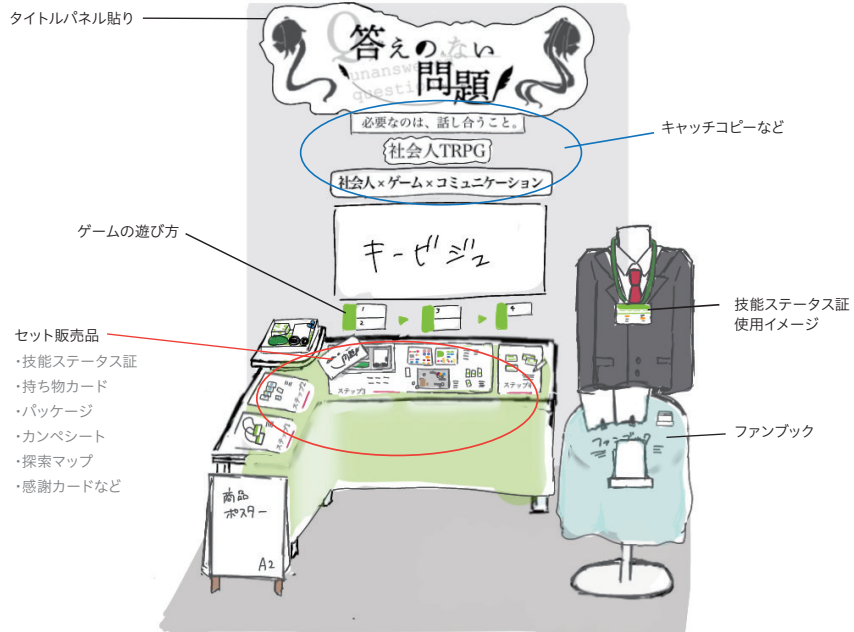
タイトルパネル貼り

Q 答えのない問題
unanswerable question

必要なのは、話し合うこと。
社会人TRPG
社会人×ゲーム×コミュニケーション

キャッチコピーなど

ゲームの遊び方

キービジュ

1
2
3
4

技能ステータス証
使用イメージ

セット販売品
・技能ステータス証
・持ち物カード
・パッケージ
・カンペシート
・探索マップ
・感謝カードなど

問題

ステップ1
ステップ2
ステップ3

ファンブック

商品
ポスター
A2